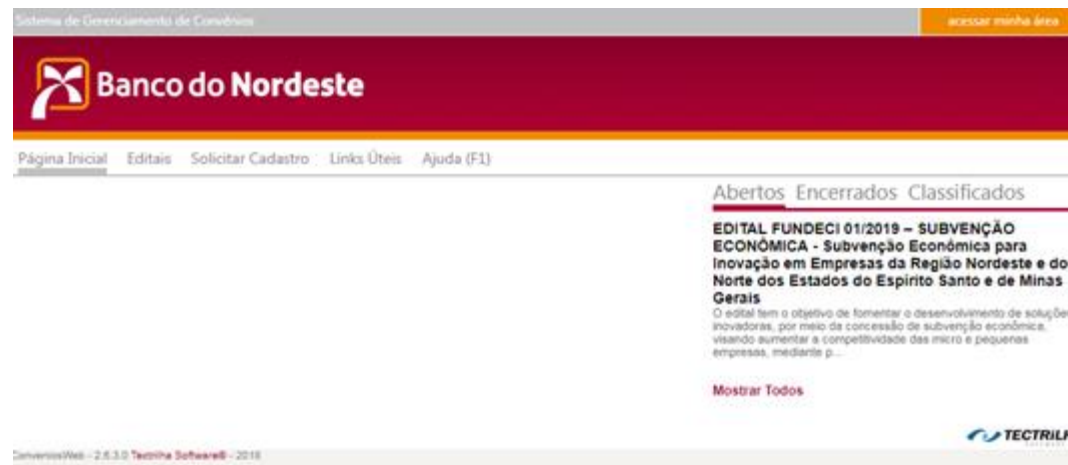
Sistema de Gerenciamento de Convênios

acessar minha área

Banco do Nordeste

Página Inicial Editais Solicitar Cadastro Links Úteis Ajuda (F1)

Abertos Encerrados Classificados

EDITAL FUNDECI 01/2019 – SUBVENÇÃO ECONÔMICA - Subvenção Econômica para Inovação em Empresas da Região Nordeste e do Norte dos Estados do Espírito Santo e de Minas Gerais

O edital tem o objetivo de fomentar o desenvolvimento de soluçõ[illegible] inovadoras, por meio da concessão de subvenção econômica, visando aumentar a competitividade das micro e pequenas empresas, mediante p...

Mostrar Todos

TECTRILI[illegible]

ConveniosWeb - 2.6.3.0 Tectrilha Softwares - 2018